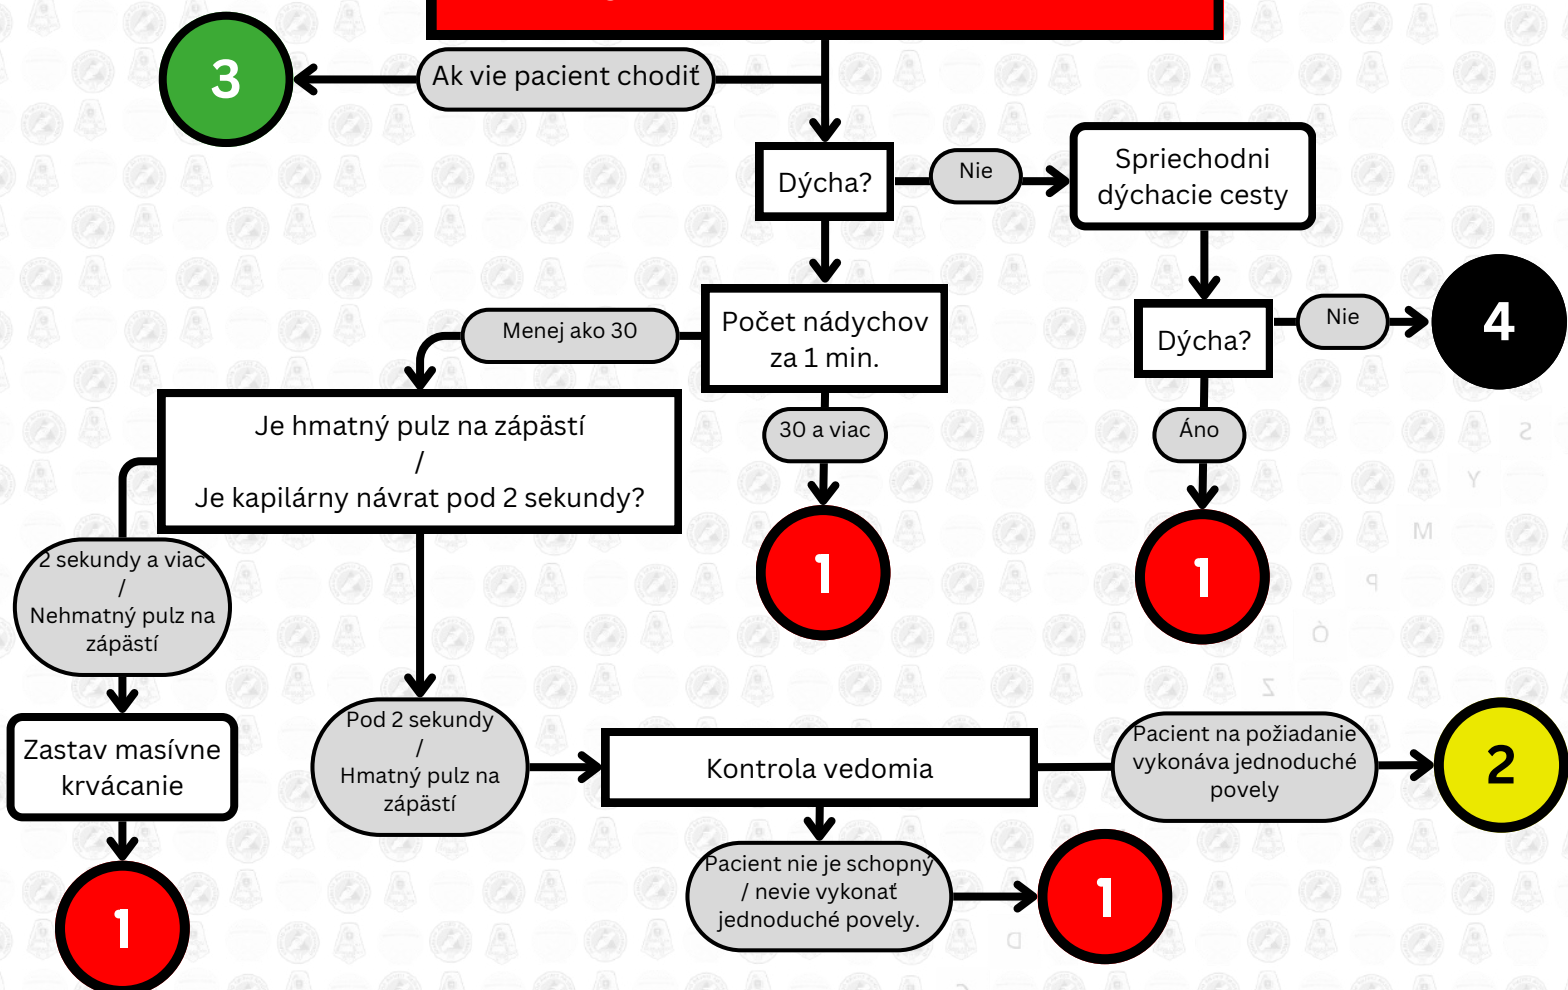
3

Ak vie pacient chodiť

Dýcha?

Nie

Spriechodni dýchacie cesty

Počet nádychov za 1 min.

Menej ako 30

Dýcha?

Nie

4

Je hmatný pulz na zápästí / Je kapilárny návrat pod 2 sekundy?

30 a viac

Áno

1

1

2 sekundy a viac / Nehmatný pulz na zápästí

Zastav masívne krvácanie

1

Pod 2 sekundy / Hmatný pulz na zápästí

Kontrola vedomia

Pacient na požiadanie vykonáva jednoduché povely

2

Pacient nie je schopný / nevie vykonať jednoduché povely.

1